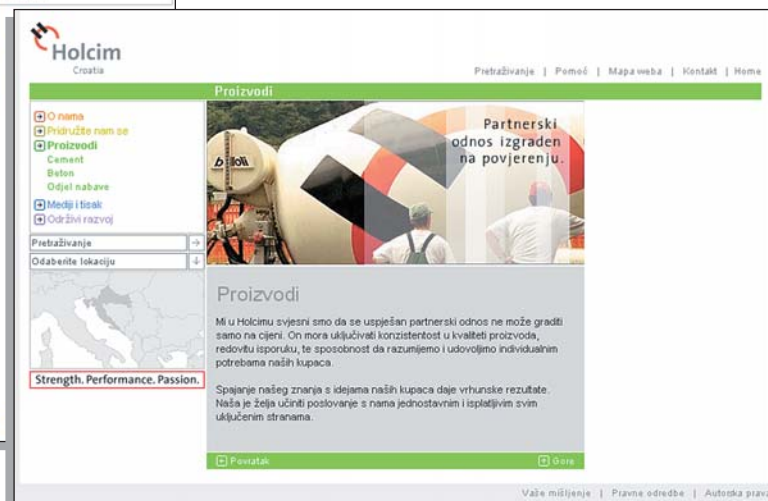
Holcim
Croatia

Pretraživanje | Pomoć | Mapa weba | Kontakt | Home

Proizvodi

O nama
Pridružite nam se
Proizvodi
Cement
Beton
Odjel nabave
Mediji i tisak
Održivi razvoj

Pretraživanje
Odaberite lokaciju

Strength. Performance. Passion.

Partnerski odnos izgrađen na povjerenju.

Proizvodi

Mi u Holcimu svjesni smo da se uspješan partnerski odnos ne može graditi samo na cijeni. On mora uključivati konzistentost u kvaliteti proizvoda, redovitu isporuku, te sposobnost da razumijemo i udovoljimo individualnim potrebama naših kupaca.

Spajanje našeg znanja s idejama naših kupaca daje vrhunske rezultate. Naša je želja učiniti poslovanje s nama jednostavnim i isplatljivim svim uključenim stranama.

Povratak
Gore

Vaše mišljenje | Pravne odredbe | Autorska prava